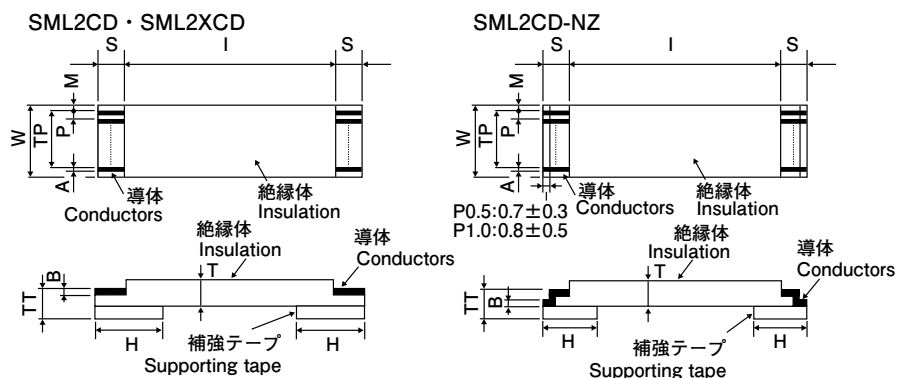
SML2CD・SML2XCD

S I S

M W TP P A

導体
Conductors

絶縁体
Insulation

絶縁体
Insulation

T

導体
Conductors

B TT

H

補強テープ
Supporting tape

H

SML2CD-NZ

S I S

M W TP P A

導体
Conductors

絶縁体
Insulation

P0.5:0.7±0.3
P1.0:0.8±0.5

絶縁体
Insulation

T

導体
Conductors

TT B

H

補強テープ
Supporting tape

H